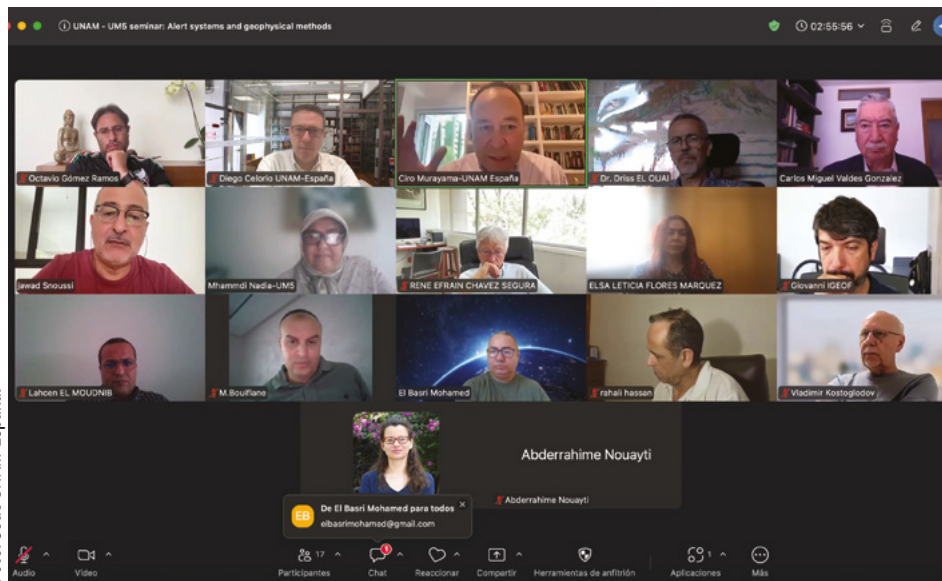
UNAM - UM5 seminar: Alert systems and geophysical methods

02:55:56

Octavio Gómez Ramos
Diego Celorio UNAM–España
Ciro Murayama–UNAM España
Dr. Driss EL OUAI
Carlos Miguel Valdes Gonzalez
jawad Snoussi
Mhammdi Nadia–UM5
RENE EFRAIN CHAVEZ SEGURA
ELSA LETICIA FLORES MARQUEZ
Giovanni IGEOF
Lahcen EL MOUDNIB
M.Bouiflane
El Basri Mohamed
rahali hassan
Vladimir Kostoglodov

Abderrahime Nouayti
Abderrahime Nouayti

EB
De El Basri Mohamed para todos
elbasrimohamed@gmail.com

Audio
Video
Participantes 17
Chat 1
Reaccionar
Compartir
Herramientas de anfitrión
Aplicaciones 1
Más